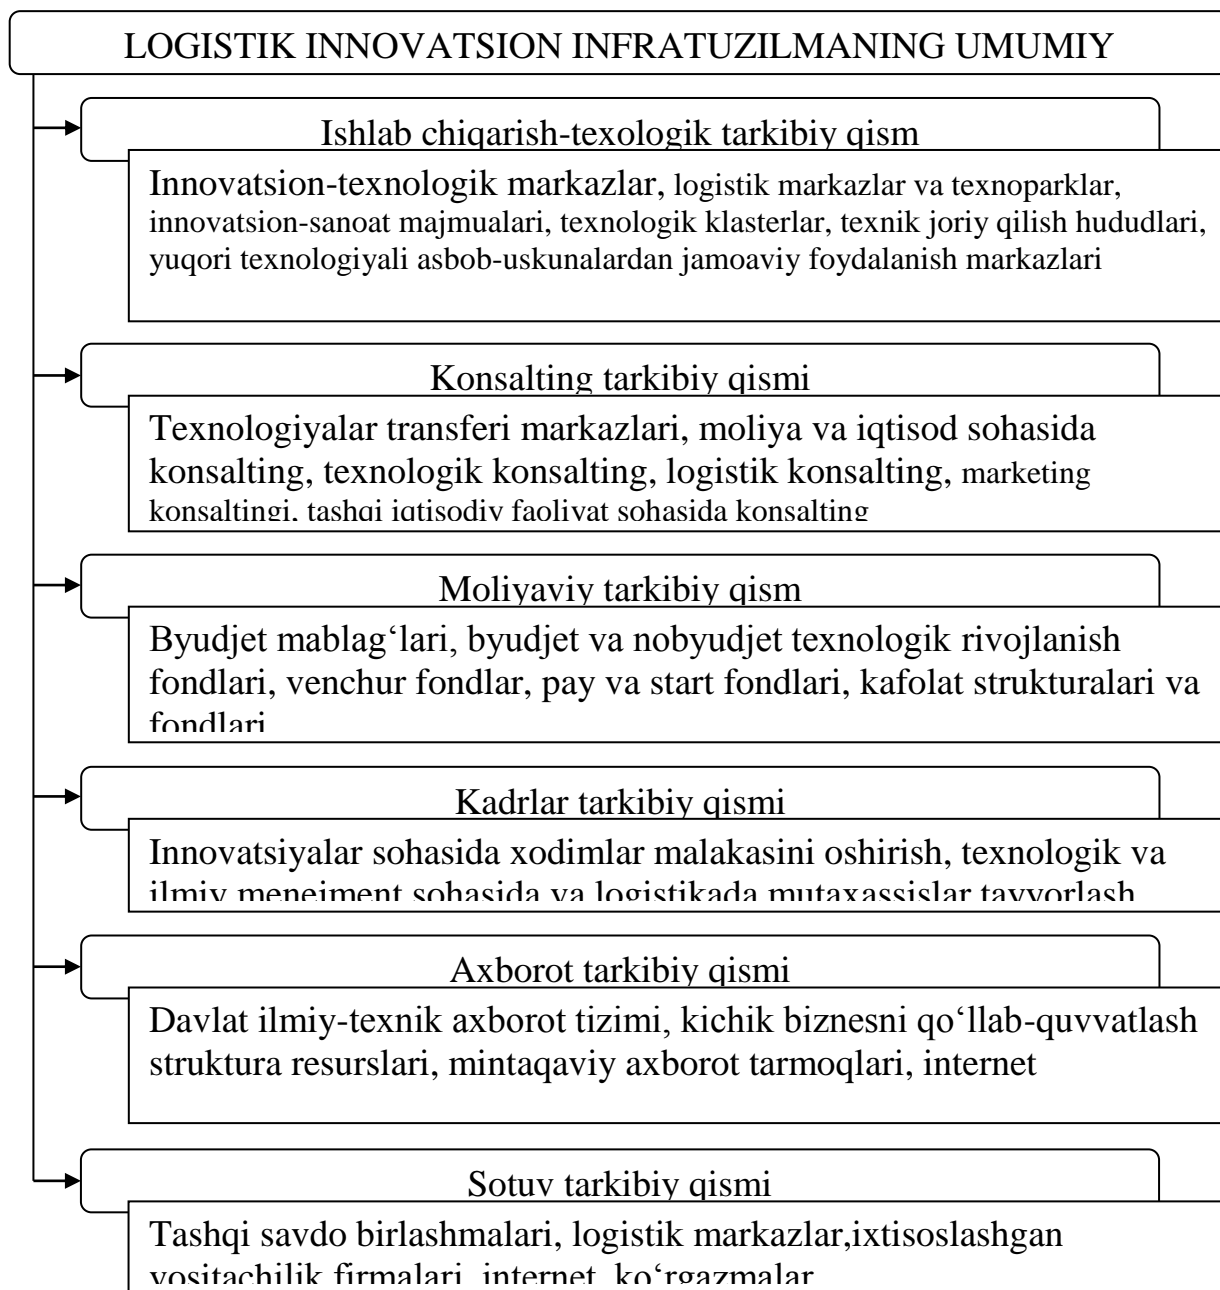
LOGISTIK INNOVATSION INFRATUZILMANING UMUMIY

Ishlab chiqarish-texologik tarkibiy qism

Innovatsion-texnologik markazlar, logistik markazlar va texnoparklar, innovatsion-sanoat majmualari, texnologik klasterlar, texnik joriy qilish hududlari, yuqori texnologiyali asbob-uskunalardan jamoaviy foydalanish markazlari

Konsalting tarkibiy qismi

Texnologiyalar transferi markazlari, moliya va iqtisod sohasida konsalting, texnologik konsalting, logistik konsalting, marketing konsaltingi, tashqi iqtisodiy faoliyat sohasida konsalting

Moliyaviy tarkibiy qism

Byudjet mablag‘lari, byudjet va nobyudjet texnologik rivojlanish fondlari, venchur fondlar, pay va start fondlari, kafolat strukturalari va fondlari

Kadrlar tarkibiy qismi

Innovatsiyalar sohasida xodimlar malakasini oshirish, texnologik va ilmiy menejment sohasida va logistikada mutaxassislar tayyorlash

Axborot tarkibiy qismi

Davlat ilmiy-texnik axborot tizimi, kichik biznesni qo‘llab-quvvatlash struktura resurslari, mintaqaviy axborot tarmoqlari, internet

Sotuv tarkibiy qismi

Tashqi savdo birlashmalari, logistik markazlar,ixtisoslashgan vositachilik firmalari, internet, ko‘rgazmalar